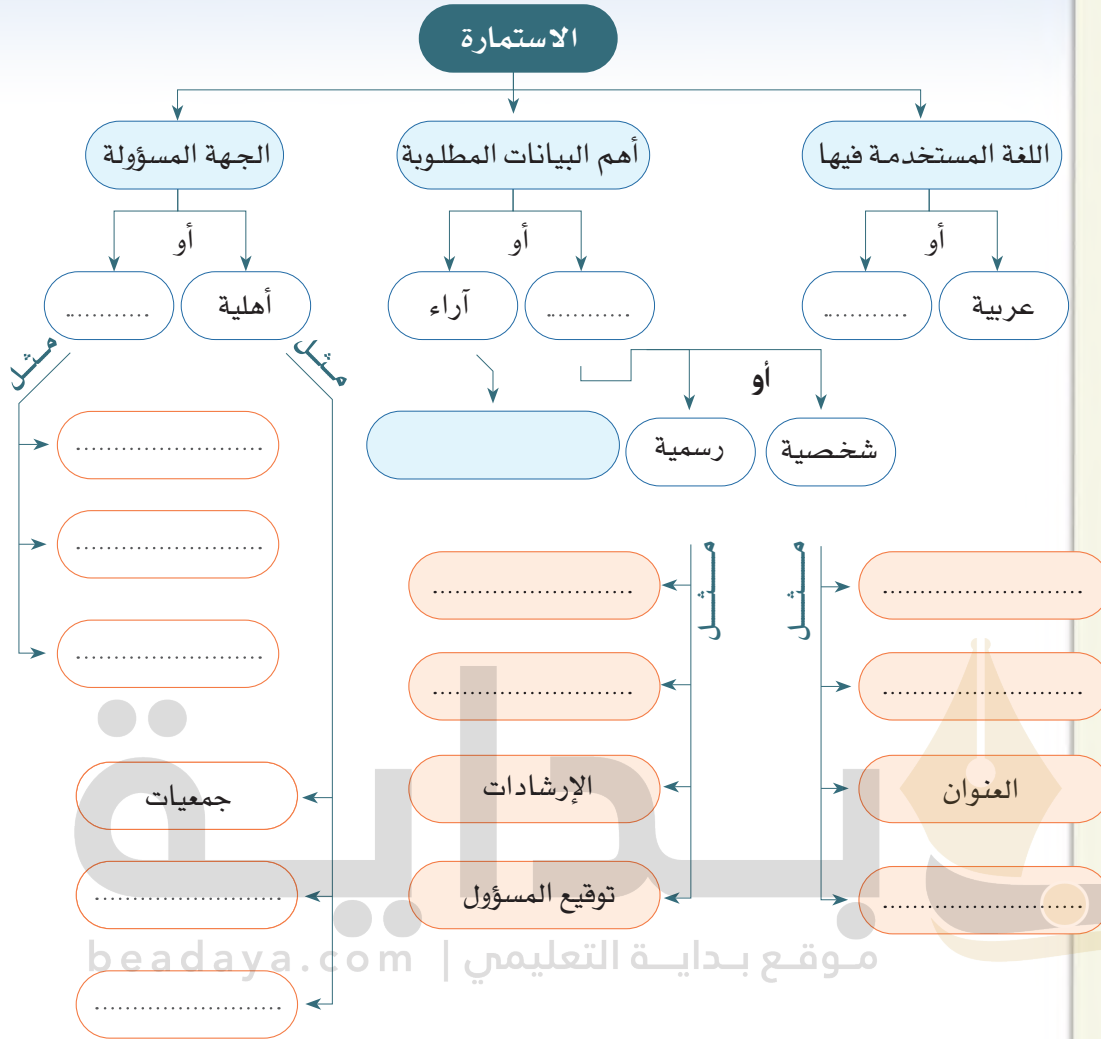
الاستمارة

اللغة المستخدمة فيها
أو
عربية
...........

أهم البيانات المطلوبة
أو
...........
آراء

أو
شخصية
رسمية

مثل
...........................
...........................
العنوان
...........................

مثل
...........................
...........................
الإرشادات
توقيع المسؤول

الجهة المسؤولة
أو
أهلية
...........

مثل
...........................
...........................
...........................

مثل
جمعيات
...........................
...........................

بداية
beadaya.com | موقع بداية التعليمي